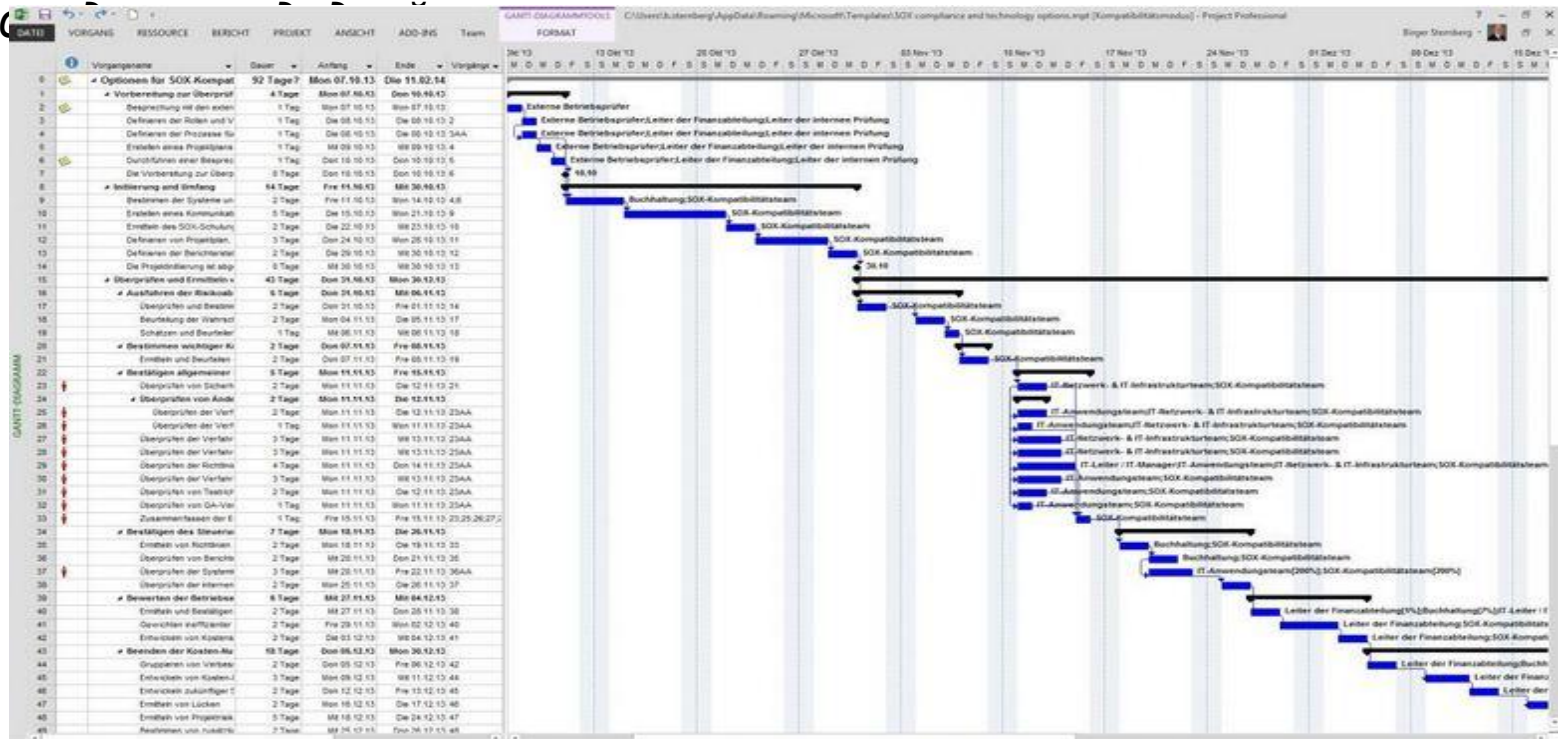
GANTT-DIAGRAMMTOOLS C:\Users\b.sternberg\AppData\Roaming\Microsoft\Templates\SOX compliance and technology options.mpt [Kompatibilitätsmodus] - Project Professional

DATEI VORGANG RESSOURCE BERICHT PROJEKT ANSICHT ADD-INS Team FORMAT

Birger Sternberg

GANTT-DIAGRAMM

| | | Vorgangsname | Dauer | Anfang | Ende | Vorgänger |
|---|---|---|---|---|---|---|
| 0 | | Optionen für SOX-Kompat | 92 Tage? | Mon 07.10.13 | Die 11.02.14 | |
| 1 | | Vorbereitung zur Überprüf | 4 Tage | Mon 07.10.13 | Don 10.10.13 | |
| 2 | | Besprechung mit den exter | 1 Tag | Mon 07.10.13 | Mon 07.10.13 | |
| 3 | | Definieren der Rollen und V | 1 Tag | Die 08.10.13 | Die 08.10.13 | 2 |
| 4 | | Definieren der Prozesse für | 1 Tag | Die 08.10.13 | Die 08.10.13 | 3AA |
| 5 | | Erstellen eines Projektplans | 1 Tag | Mit 09.10.13 | Mit 09.10.13 | 4 |
| 6 | | Durchführen einer Besprec | 1 Tag | Don 10.10.13 | Don 10.10.13 | 5 |
| 7 | | Die Vorbereitung zur Überp | 0 Tage | Don 10.10.13 | Don 10.10.13 | 6 |
| 8 | | Initiierung und Umfang | 14 Tage | Fre 11.10.13 | Mit 30.10.13 | |
| 9 | | Bestimmen der Systeme un | 2 Tage | Fre 11.10.13 | Mon 14.10.13 | 4,6 |
| 10 | | Erstellen eines Kommunikat | 5 Tage | Die 15.10.13 | Mon 21.10.13 | 9 |
| 11 | | Ermitteln des SOX-Schulung | 2 Tage | Die 22.10.13 | Mit 23.10.13 | 10 |
| 12 | | Definieren von Projektplan, | 3 Tage | Don 24.10.13 | Mon 28.10.13 | 11 |
| 13 | | Definieren der Berichterstel | 2 Tage | Die 29.10.13 | Mit 30.10.13 | 12 |
| 14 | | Die Projektinitiierung ist abg | 0 Tage | Mit 30.10.13 | Mit 30.10.13 | 13 |
| 15 | | Überprüfen und Ermitteln | 43 Tage | Don 31.10.13 | Mon 30.12.13 | |
| 16 | | Ausführen der Risikoab | 5 Tage | Don 31.10.13 | Mit 06.11.13 | |
| 17 | | Überprüfen und Bestimr | 2 Tage | Don 31.10.13 | Fre 01.11.13 | 14 |
| 18 | | Beurteilung der Wahrscl | 2 Tage | Mon 04.11.13 | Die 05.11.13 | 17 |
| 19 | | Schätzen und Beurteilen | 1 Tag | Mit 06.11.13 | Mit 06.11.13 | 18 |
| 20 | | Bestimmen wichtiger Ko | 2 Tage | Don 07.11.13 | Fre 08.11.13 | |
| 21 | | Ermitteln und Beurteilen | 2 Tage | Don 07.11.13 | Fre 08.11.13 | 19 |
| 22 | | Bestätigen allgemeiner | 5 Tage | Mon 11.11.13 | Fre 15.11.13 | |
| 23 | | Überprüfen von Sicherh | 2 Tage | Mon 11.11.13 | Die 12.11.13 | 21 |
| 24 | | Überprüfen von Ände | 2 Tage | Mon 11.11.13 | Die 12.11.13 | |
| 25 | | Überprüfen der Verf | 2 Tage | Mon 11.11.13 | Die 12.11.13 | 23AA |
| 26 | | Überprüfen der Verf | 1 Tag | Mon 11.11.13 | Mon 11.11.13 | 23AA |
| 27 | | Überprüfen der Verfahr | 3 Tage | Mon 11.11.13 | Mit 13.11.13 | 23AA |
| 28 | | Überprüfen der Verfahr | 3 Tage | Mon 11.11.13 | Mit 13.11.13 | 23AA |
| 29 | | Überprüfen der Richtlini | 4 Tage | Mon 11.11.13 | Don 14.11.13 | 23AA |
| 30 | | Überprüfen der Verfahr | 3 Tage | Mon 11.11.13 | Mit 13.11.13 | 23AA |
| 31 | | Überprüfen von Testrich | 2 Tage | Mon 11.11.13 | Die 12.11.13 | 23AA |
| 32 | | Überprüfen von QA-Ver | 1 Tag | Mon 11.11.13 | Mon 11.11.13 | 23AA |
| 33 | | Zusammenfassen der E | 1 Tag | Fre 15.11.13 | Fre 15.11.13 | 23;25;26;27; |
| 34 | | Bestätigen des Steuerui | 7 Tage | Mon 18.11.13 | Die 26.11.13 | |
| 35 | | Ermitteln von Richtlinien | 2 Tage | Mon 18.11.13 | Die 19.11.13 | 33 |
| 36 | | Überprüfen von Berichte | 2 Tage | Mit 20.11.13 | Don 21.11.13 | 35 |
| 37 | | Überprüfen der System | 3 Tage | Mit 20.11.13 | Fre 22.11.13 | 36AA |
| 38 | | Überprüfen der internen | 2 Tage | Mon 25.11.13 | Die 26.11.13 | 37 |
| 39 | | Bewerten der Betriebse | 6 Tage | Mit 27.11.13 | Mit 04.12.13 | |
| 40 | | Ermitteln und Bestätigen | 2 Tage | Mit 27.11.13 | Don 28.11.13 | 38 |
| 41 | | Gewichten ineffizienter | 2 Tage | Fre 29.11.13 | Mon 02.12.13 | 40 |
| 42 | | Entwickeln von Kostena | 2 Tage | Die 03.12.13 | Mit 04.12.13 | 41 |
| 43 | | Beenden der Kosten-Nu | 18 Tage | Don 05.12.13 | Mon 30.12.13 | |
| 44 | | Gruppieren von Verbess | 2 Tage | Don 05.12.13 | Fre 06.12.13 | 42 |
| 45 | | Entwickeln von Kosten-I | 3 Tage | Mon 09.12.13 | Mit 11.12.13 | 44 |
| 46 | | Entwickeln zukünftiger S | 2 Tage | Don 12.12.13 | Fre 13.12.13 | 45 |
| 47 | | Ermitteln von Lücken | 2 Tage | Mon 16.12.13 | Die 17.12.13 | 46 |
| 48 | | Ermitteln von Projektrisik | 5 Tage | Mit 18.12.13 | Die 24.12.13 | 47 |
| 49 | | Bestimmen von zusätzlic | 2 Tage | Mit 25.12.13 | Don 26.12.13 | 48 |

Okt '13 | 13 Okt '13 | 20 Okt '13 | 27 Okt '13 | 03 Nov '13 | 10 Nov '13 | 17 Nov '13 | 24 Nov '13 | 01 Dez '13 | 08 Dez '13 | 15 Dez '1
M D M D F S S M D M D F S S M D M D F S S M D M D F S S M D M D F S S M D M D F S S M D M D F S S M D M D F S S M D M D F S S M D M D F S S M D M D F S S M

Externe Betriebsprüfer
Externe Betriebsprüfer;Leiter der Finanzabteilung;Leiter der internen Prüfung
Externe Betriebsprüfer;Leiter der Finanzabteilung;Leiter der internen Prüfung
Externe Betriebsprüfer;Leiter der Finanzabteilung;Leiter der internen Prüfung
Externe Betriebsprüfer;Leiter der Finanzabteilung;Leiter der internen Prüfung
10.10
Buchhaltung;SOX-Kompatibilitätsteam
SOX-Kompatibilitätsteam
SOX-Kompatibilitätsteam
SOX-Kompatibilitätsteam
SOX-Kompatibilitätsteam
30.10
SOX-Kompatibilitätsteam
SOX-Kompatibilitätsteam
SOX-Kompatibilitätsteam
SOX-Kompatibilitätsteam
IT-Netzwerk- & IT-Infrastrukturteam;SOX-Kompatibilitätsteam
IT-Anwendungsteam;IT-Netzwerk- & IT-Infrastrukturteam;SOX-Kompatibilitätsteam
IT-Anwendungsteam;IT-Netzwerk- & IT-Infrastrukturteam;SOX-Kompatibilitätsteam
IT-Netzwerk- & IT-Infrastrukturteam;SOX-Kompatibilitätsteam
IT-Netzwerk- & IT-Infrastrukturteam;SOX-Kompatibilitätsteam
IT-Leiter / IT-Manager;IT-Anwendungsteam;IT-Netzwerk- & IT-Infrastrukturteam;SOX-Kompatibilitätsteam
IT-Anwendungsteam;SOX-Kompatibilitätsteam
IT-Anwendungsteam;SOX-Kompatibilitätsteam
IT-Anwendungsteam;SOX-Kompatibilitätsteam
SOX-Kompatibilitätsteam
Buchhaltung;SOX-Kompatibilitätsteam
Buchhaltung;SOX-Kompatibilitätsteam
IT-Anwendungsteam[200%];SOX-Kompatibilitätsteam[200%]
Leiter der Finanzabteilung[5%];Buchhaltung[7%];IT-Leiter / I
Leiter der Finanzabteilung;SOX-Kompatibilitäts
Leiter der Finanzabteilung;SOX-Kompati
Leiter der Finanzabteilung;Buchh
Leiter der Finanz
Leiter der